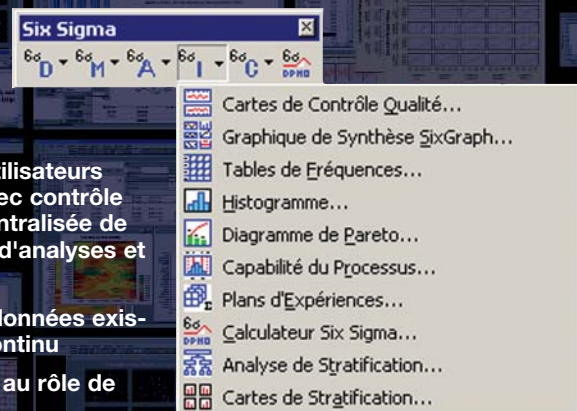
Six Sigma

6σ D 6σ M 6σ A 6σ I 6σ C 6σ DPMO

tilisateurs
ec contrôle
ntralisée de
d'analyses et

lonnées exis-
ontinu

au rôle de

Cartes de Contrôle Qualité...
Graphique de Synthèse SixGraph...
Tables de Fréquences...
Histogramme...
Diagramme de Pareto...
Capabilité du Processus...
Plans d'Expériences...
Calculateur Six Sigma...
Analyse de Stratification...
Cartes de Stratification...